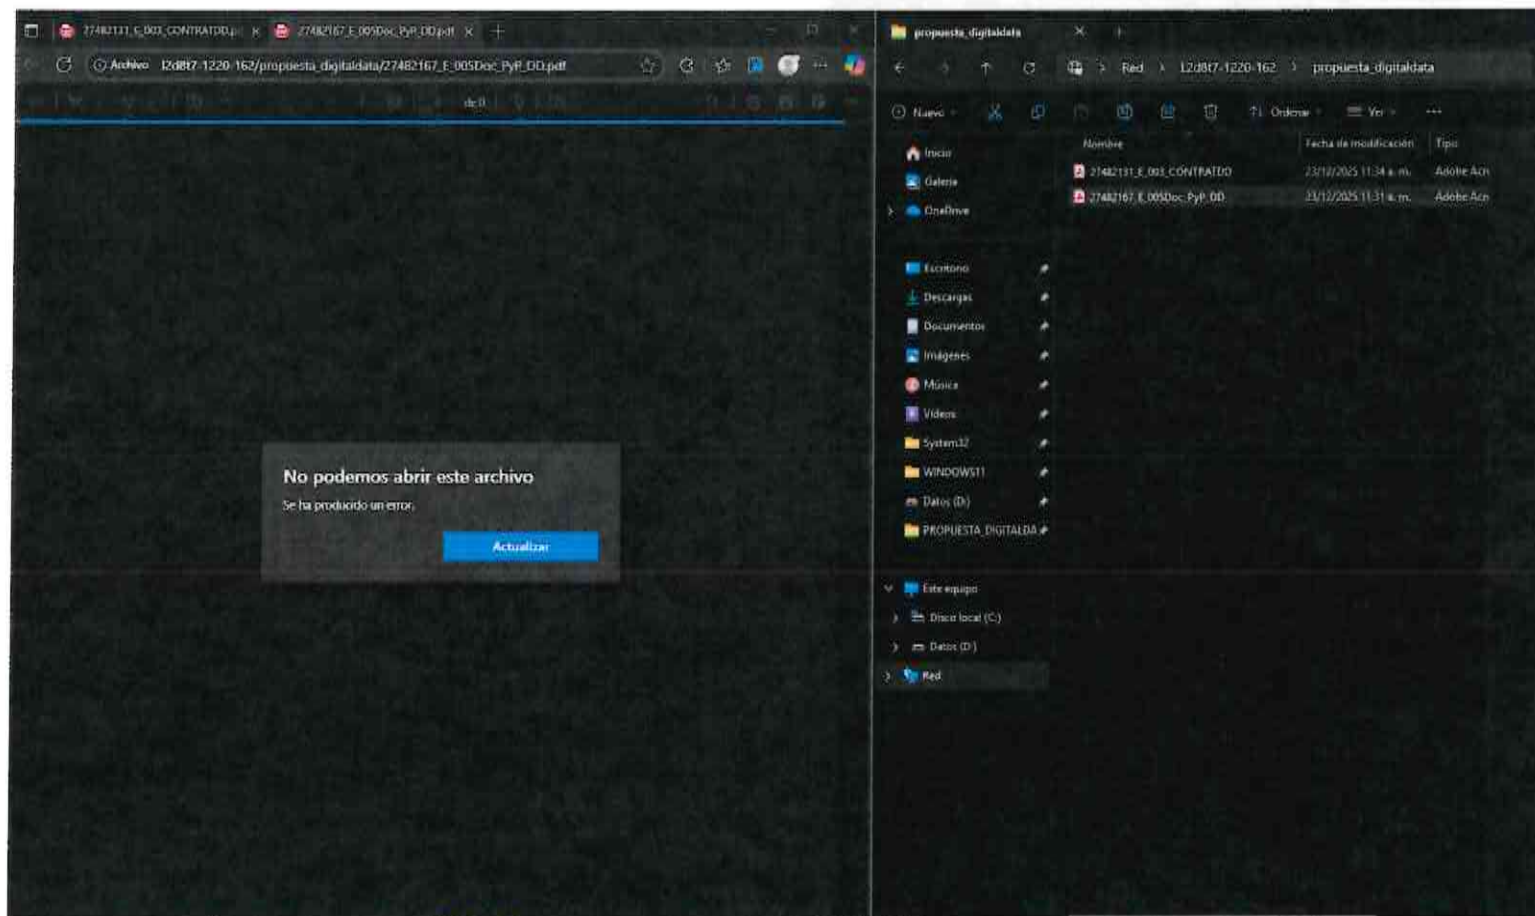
27482131_E_003_CONTRATDO.p ×
27482167_E_005Doc_PyP_DD.pdf ×
+

Archivo 12d8t7-1220-162/propuesta_digitaldata/27482167_E_005Doc_PyP_DD.pdf

de 0

No podemos abrir este archivo
Se ha producido un error.
Actualizar

propuesta_digitaldata ×
+

Red > 12d8t7-1220-162 > propuesta_digitaldata

Nuevo
Ordenar
Ver

Inicio
Galería
OneDrive

Escritorio
Descargas
Documentos
Imágenes
Música
Videos
System32
WINDOWS11
Datos (D:)
PROPUESTA_DIGITALDA

Este equipo
Disco local (C:)
Datos (D:)
Red

| Nombre | Fecha de modificación | Tipo |
|---|---|---|
| 27482131_E_003_CONTRATDO | 23/12/2025 11:34 a. m. | Adobe Acr |
| 27482167_E_005Doc_PyP_DD | 23/12/2025 11:31 a. m. | Adobe Acr |